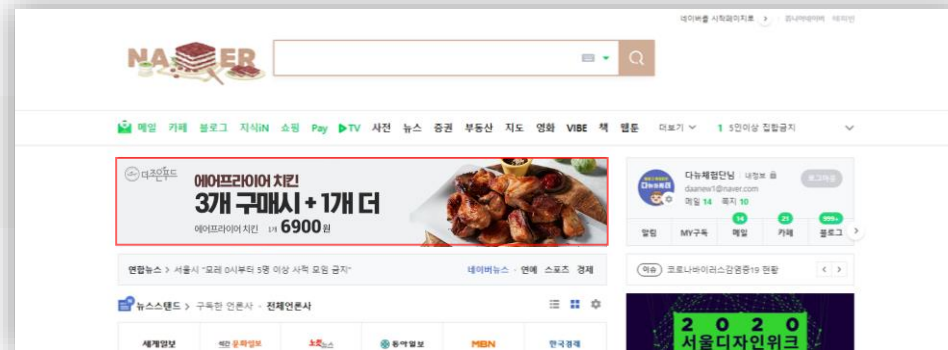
네이버를 시작페이지로 > 쥬니어네이버 해피빈

NA ER

메일 카페 블로그 지식iN 쇼핑 Pay ▶TV 사전 뉴스 증권 부동산 지도 영화 VIBE 책 웹툰 더보기 1 5인이상 집합금지

더조은푸드
에어프라이어 치킨
3개 구매시 + 1개 더
에어프라이어 치킨 1개 6900원

다능체험단님 내정보
daanew1@naver.com
메일 14 쪽지 10
로그아웃
14 25 999+
알림 MY구독 메일 카페 블로그

연합뉴스 > 서울시 "모레 0시부터 5명 이상 사적 모임 금지"
네이버뉴스 · 연예 스포츠 경제

이슈 코로나바이러스감염증19 현황

뉴스스탠드 > 구독한 언론사 · 전체언론사

세계일보 문화일보 노컷뉴스 동아일보 MBN 한국경제

2 0 2 0
서울디자인위크